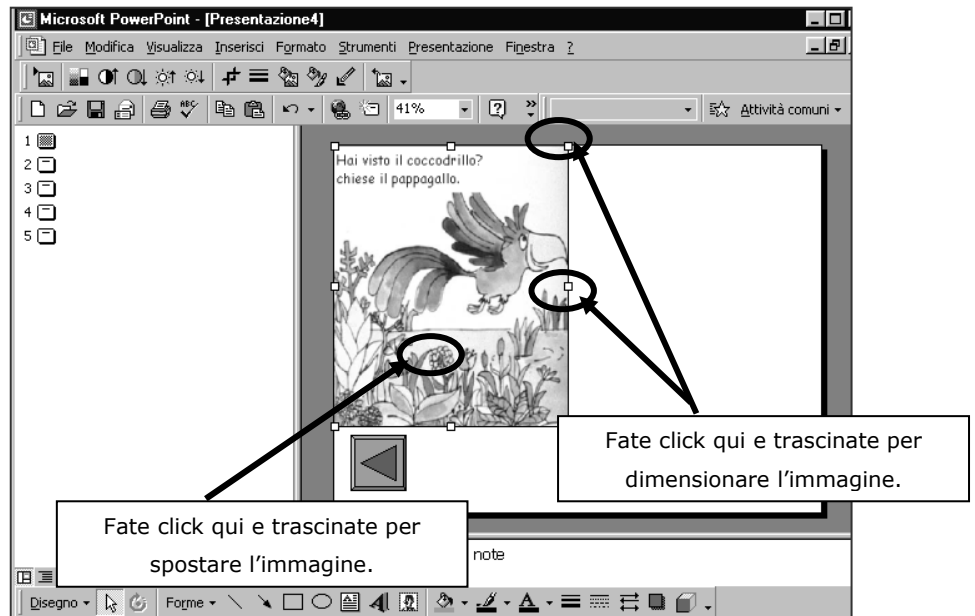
Microsoft PowerPoint - [Presentazione4]

File Modifica Visualizza Inserisci Formato Strumenti Presentazione Finestra ?

41%

Attività comuni

1
2
3
4
5

Hai visto il coccodrillo? chiese il pappagallo.

Fate click qui e trascinate per dimensionare l'immagine.

Fate click qui e trascinate per spostare l'immagine.

note

Disegno

Forme